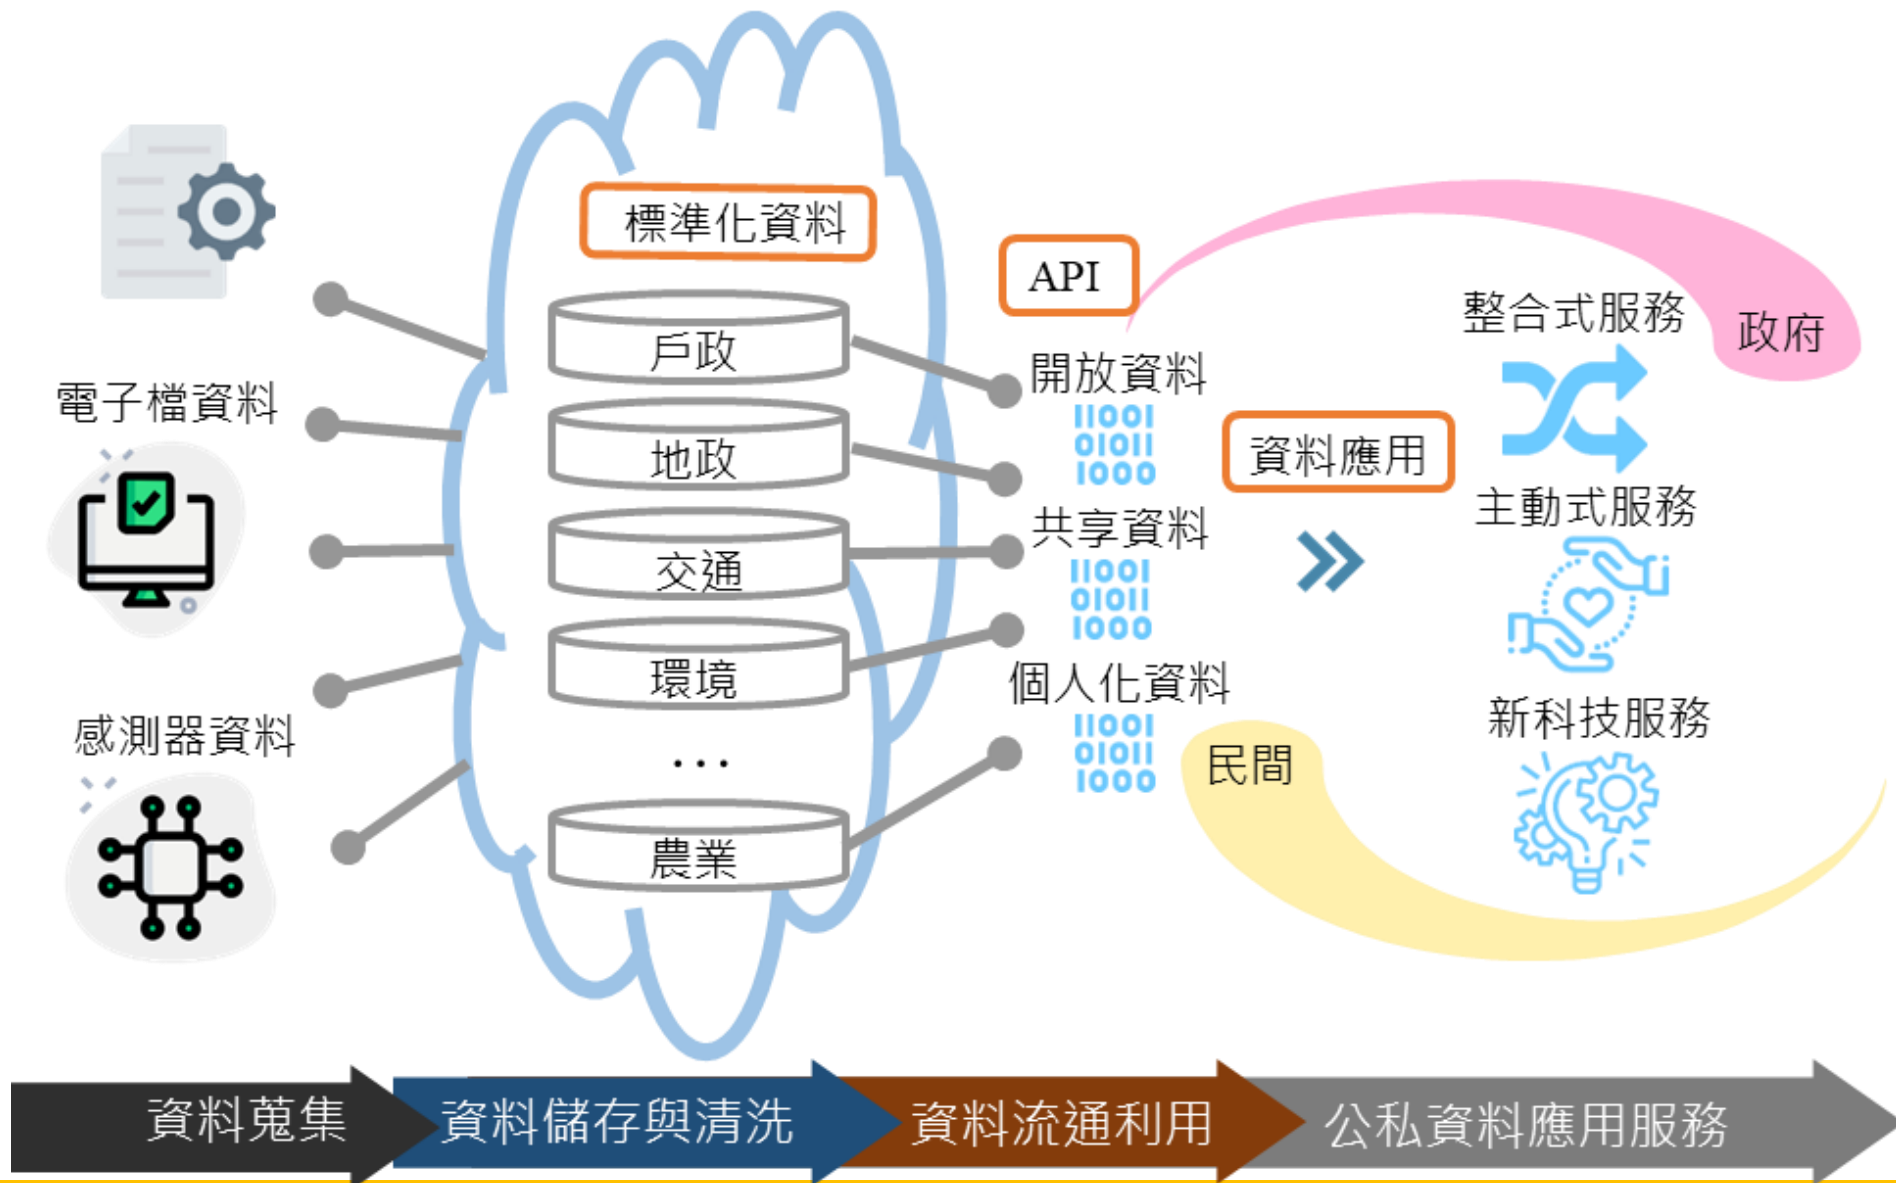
電子檔資料

感測器資料

標準化資料

戶政

地政

交通

環境

...

農業

API

開放資料

11001
01011
1000

共享資料

11001
01011
1000

個人化資料

11001
01011
1000

資料應用

整合式服務

政府

主動式服務

新科技服務

民間

資料蒐集

資料儲存與清洗

資料流通利用

公私資料應用服務